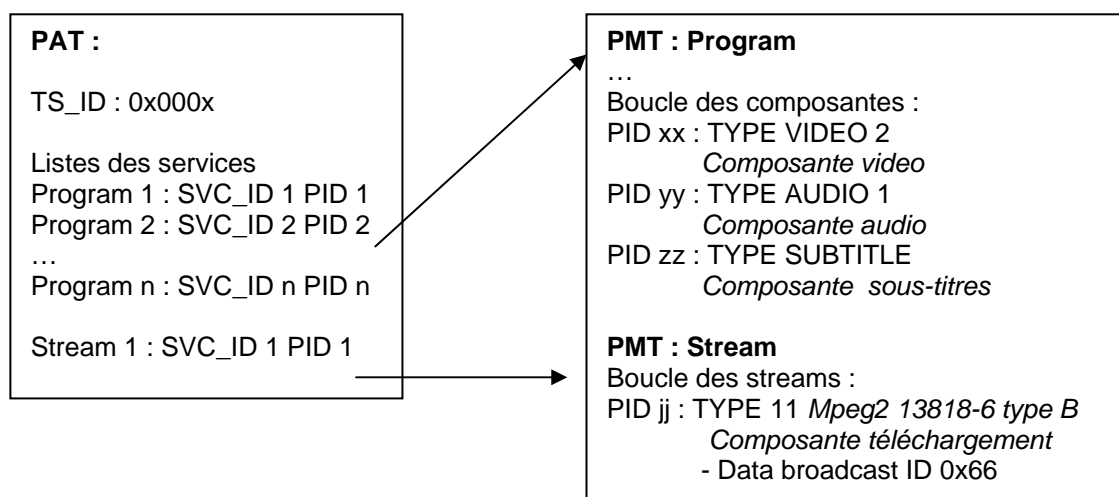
PAT :

TS_ID : 0x000x

Listes des services
Program 1 : SVC_ID 1 PID 1
Program 2 : SVC_ID 2 PID 2
…
Program n : SVC_ID n PID n

Stream 1 : SVC_ID 1 PID 1

PMT : Program
…
Boucle des composantes :
PID xx : TYPE VIDEO 2
Composante video
PID yy : TYPE AUDIO 1
Composante audio
PID zz : TYPE SUBTITLE
Composante sous-titres

PMT : Stream
Boucle des streams :
PID jj : TYPE 11 Mpeg2 13818-6 type B
Composante téléchargement
- Data broadcast ID 0x66